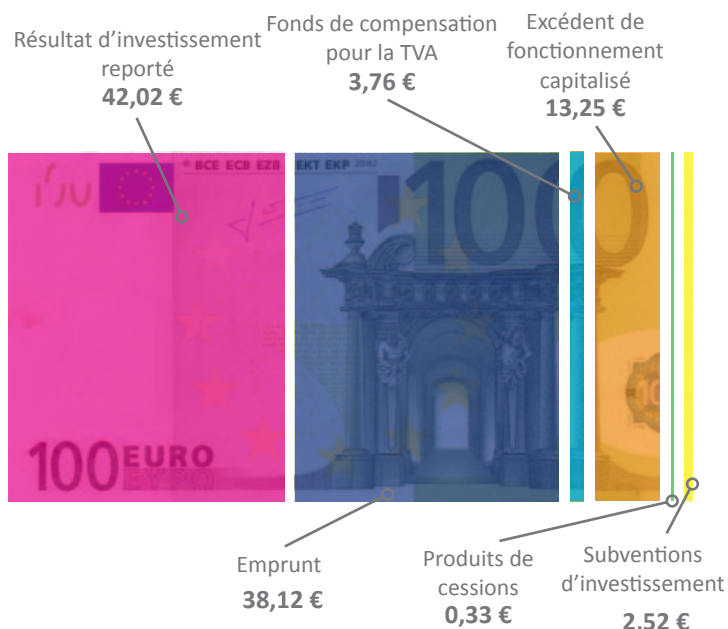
Résultat d'investissement reporté
42,02 €

Fonds de compensation pour la TVA
3,76 €

Excédent de fonctionnement capitalisé
13,25 €

BCE ECB EZB EKT EKP 2002

100 EURO ΕΥΡΩ

100

Emprunt
38,12 €

Produits de cessions
0,33 €

Subventions d'investissement
2.52 €